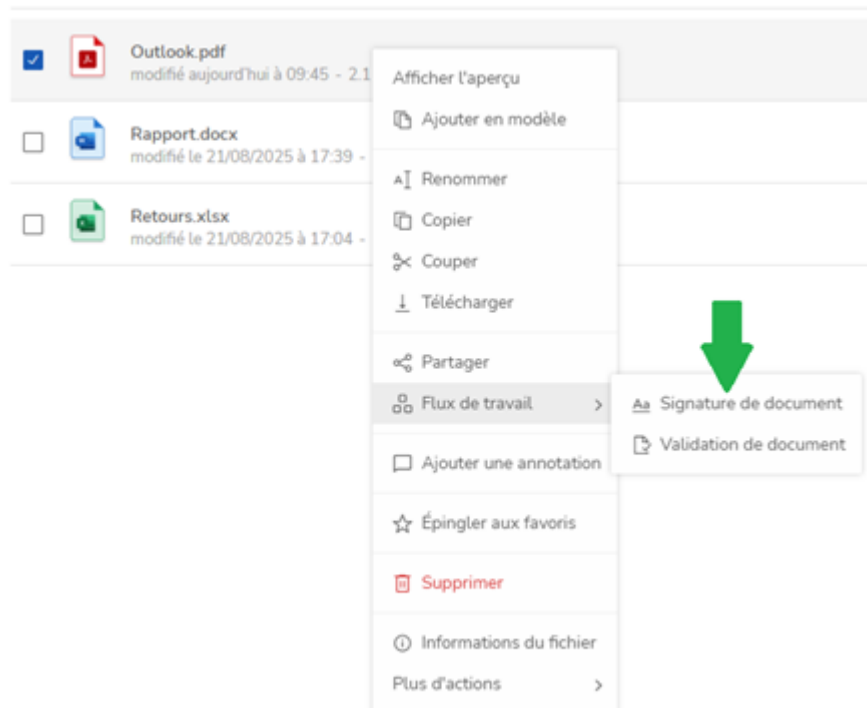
Outlook.pdf
modifié aujourd'hui à 09:45 - 2.1

Rapport.docx
modifié le 21/08/2025 à 17:39 -

Retours.xlsx
modifié le 21/08/2025 à 17:04 -

Afficher l'aperçu
Ajouter en modèle
Renommer
Copier
Couper
Télécharger
Partager
Flux de travail
Signature de document
Validation de document
Ajouter une annotation
Épingler aux favoris
Supprimer
Informations du fichier
Plus d'actions